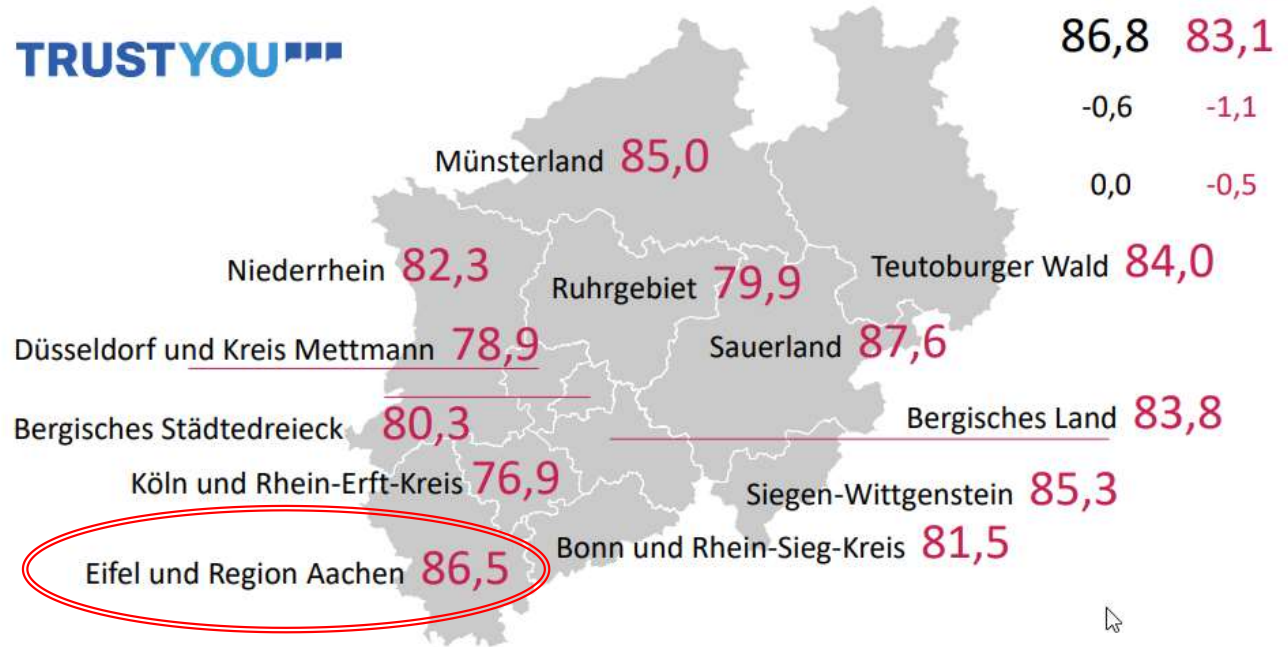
TRUSTYOU

86,8 83,1

-0,6 -1,1

0,0 -0,5

Münsterland 85,0

Niederrhein 82,3

Ruhrgebiet 79,9

Teutoburger Wald 84,0

Düsseldorf und Kreis Mettmann 78,9

Sauerland 87,6

Bergisches Land 83,8

Bergisches Städtedreieck 80,3

Köln und Rhein-Erft-Kreis 76,9

Siegen-Wittgenstein 85,3

Bonn und Rhein-Sieg-Kreis 81,5

Eifel und Region Aachen 86,5